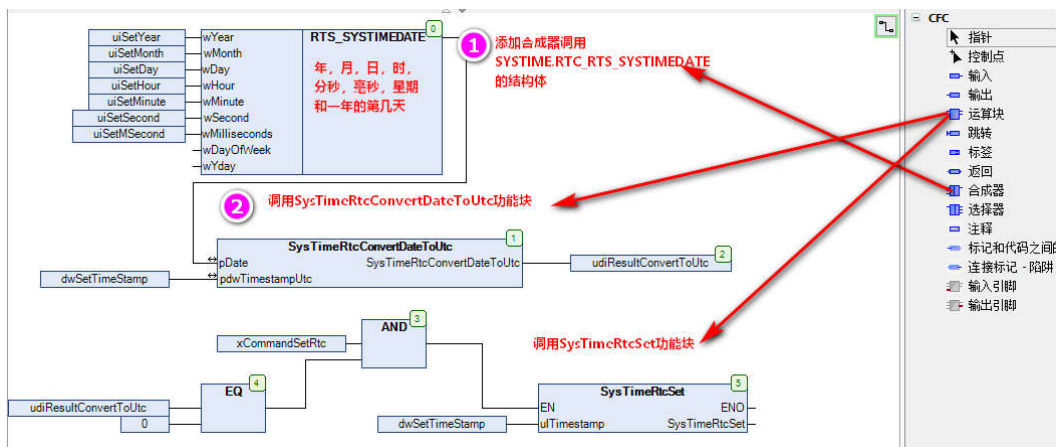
uiSetYear
uiSetMonth
uiSetDay
uiSetHour
uiSetMinute
uiSetSecond
uiSetMSecond
wYear
wMonth
wDay
wHour
wMinute
wSecond
wMilliseconds
wDayOfWeek
wYday
RTS_SYSTIMEDATE
0
年，月，日，时，分秒，毫秒，星期和一年的第几天
1
添加合成器调用 SYSTIME.RTC_RTS_SYSTIMEDATE 的结构体
2
调用SysTimeRtcConvertDateToUtc功能块
SysTimeRtcConvertDateToUtc
1
pDate
pdwTimestampUtc
SysTimeRtcConvertDateToUtc
udiResultConvertToUtc
2
dwSetTimeStamp
AND
3
xCommandSetRtc
调用SysTimeRtcSet功能块
EQ
4
udiResultConvertToUtc
0
SysTimeRtcSet
5
EN
ENO
dwSetTimeStamp
ulTimestamp
SysTimeRtcSet
CFC
指针
控制点
输入
输出
运算块
跳转
标签
返回
合成器
选择器
注释
标记和代码之间
连接标记 - 陷阱
输入引脚
输出引脚